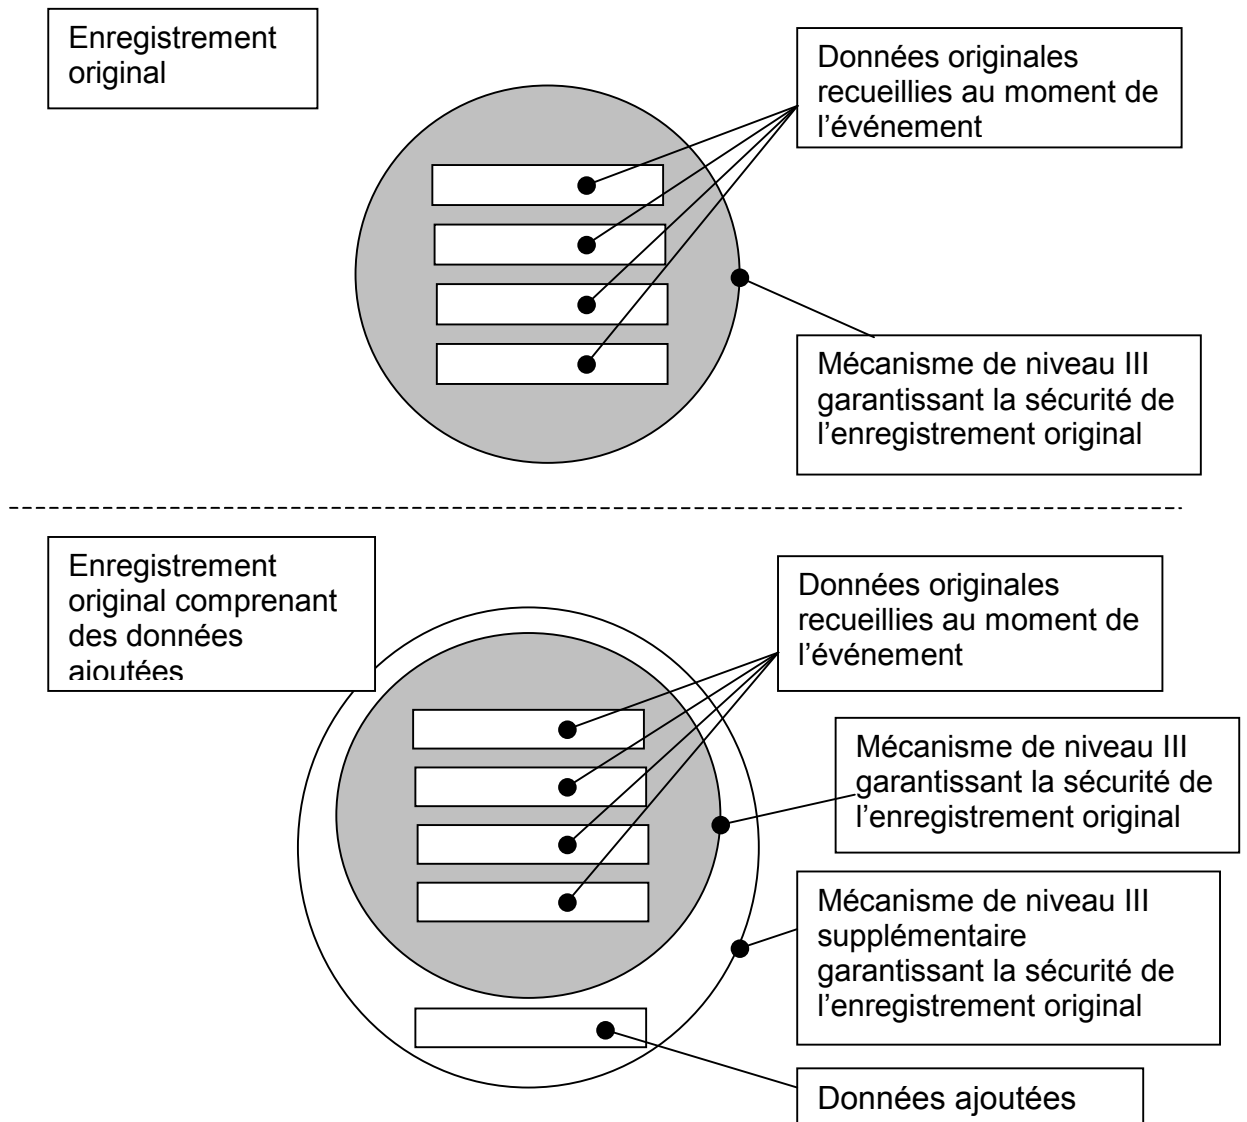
Enregistrement original

Données originales recueillies au moment de l’événement

Mécanisme de niveau III garantissant la sécurité de l’enregistrement original

Enregistrement original comprenant des données ajoutées

Données originales recueillies au moment de l’événement

Mécanisme de niveau III garantissant la sécurité de l’enregistrement original

Mécanisme de niveau III supplémentaire garantissant la sécurité de l’enregistrement original

Données ajoutées